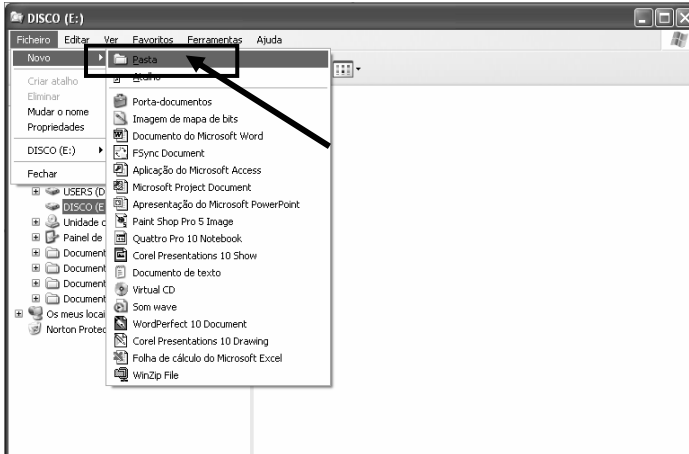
DISCO (E:)

Ficheiro Editar Ver Favoritos Ferramentas Ajuda

Novo
Criar atalho
Eliminar
Mudar o nome
Propriedades
DISCO (E:)
Fechar

Pasta
Atalho
Porta-documentos
Imagem de mapa de bits
Documento do Microsoft Word
FSync Document
Aplicação do Microsoft Access
Microsoft Project Document
Apresentação do Microsoft PowerPoint
Paint Shop Pro 5 Image
Quattro Pro 10 Notebook
Corel Presentations 10 Show
Documento de texto
Virtual CD
Som wave
WordPerfect 10 Document
Corel Presentations 10 Drawing
Folha de cálculo do Microsoft Excel
WinZip File

USERS (D
DISCO (E
Unidade c
Painel de
Document
Document
Document
Document
Os meus locai
Norton Protec